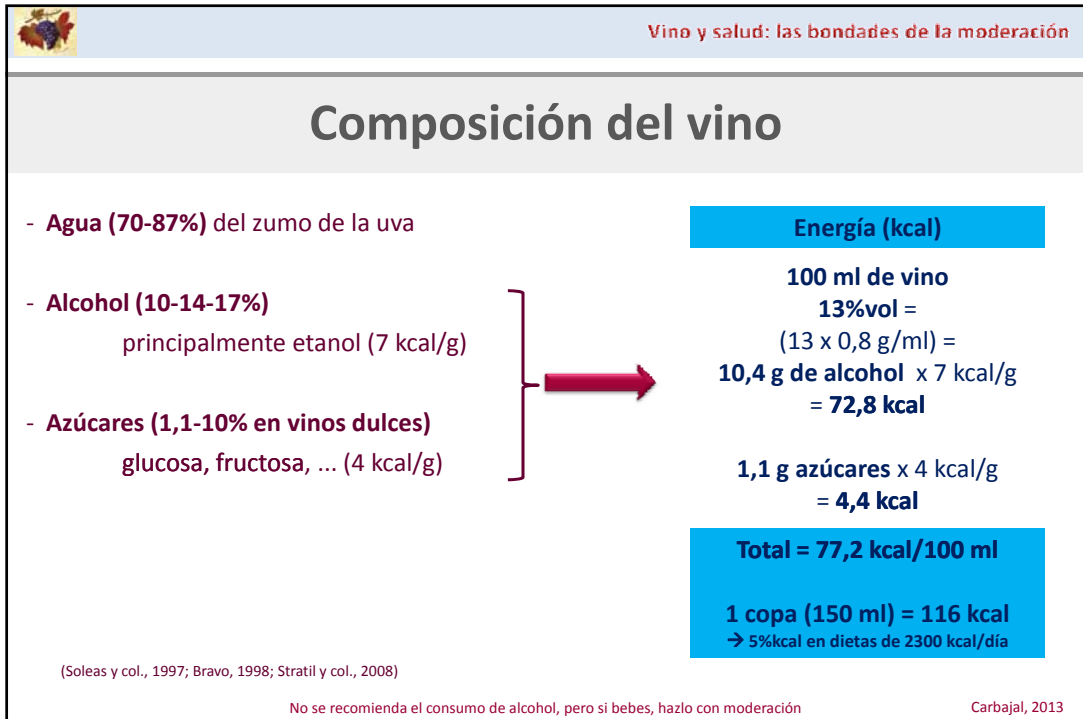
Vino y salud: las bondades de la moderación

Composición del vino

- Agua (70-87%) del zumo de la uva

- Alcohol (10-14-17%)
principalmente etanol (7 kcal/g)

- Azúcares (1,1-10% en vinos dulces)
glucosa, fructosa, ... (4 kcal/g)

Energía (kcal)

100 ml de vino
13%vol =
(13 x 0,8 g/ml) =
10,4 g de alcohol x 7 kcal/g
= 72,8 kcal

1,1 g azúcares x 4 kcal/g
= 4,4 kcal

Total = 77,2 kcal/100 ml

1 copa (150 ml) = 116 kcal
→ 5%kcal en dietas de 2300 kcal/día

(Soleas y col., 1997; Bravo, 1998; Stratil y col., 2008)

No se recomienda el consumo de alcohol, pero si bebes, hazlo con moderación

Carbajal, 2013